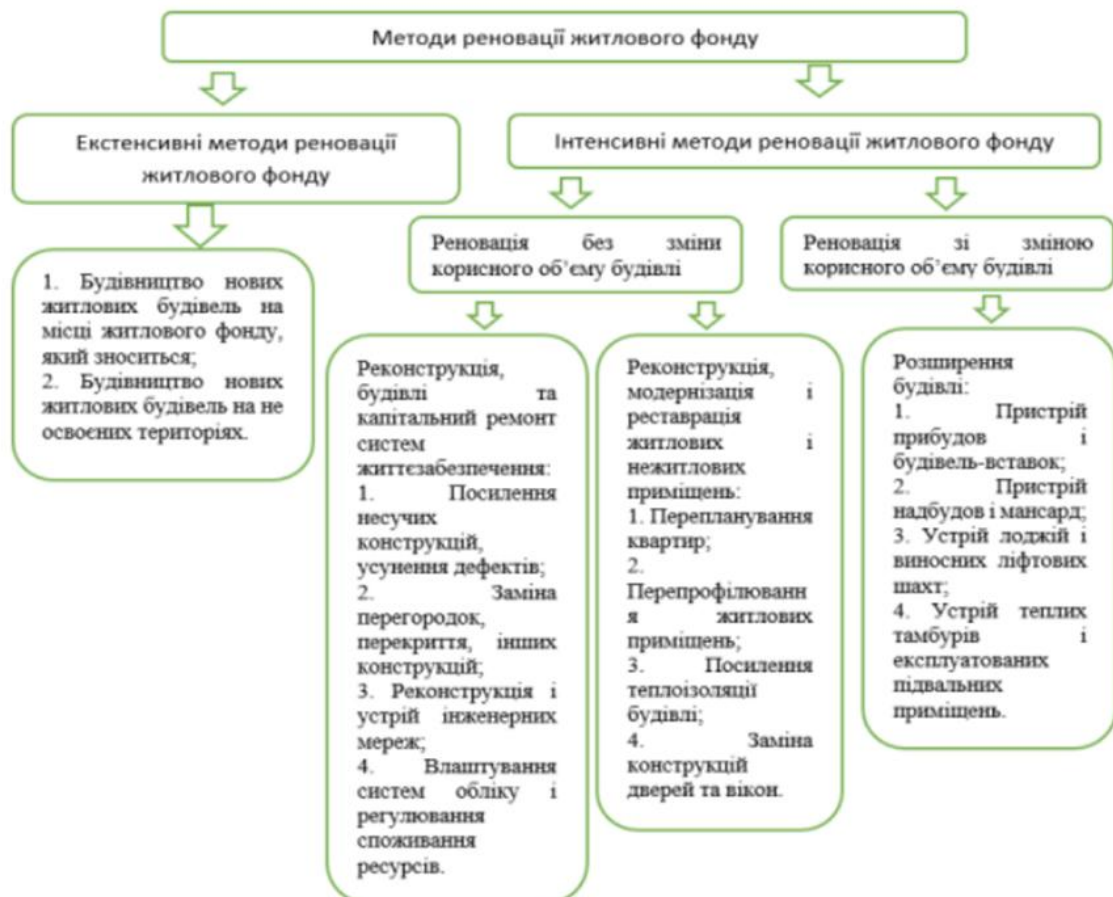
Методи реновації житлового фонду

Екстенсивні методи реновації житлового фонду

Інтенсивні методи реновації житлового фонду

1. Будівництво нових житлових будівель на місці житлового фонду, який зноситься;
2. Будівництво нових житлових будівель на не освоєних територіях.

Реновація без зміни корисного об'єму будівлі

Реновація зі зміною корисного об'єму будівлі

Реконструкція, будівлі та капітальний ремонт систем життєзабезпечення:
1. Посилення несучих конструкцій, усунення дефектів;
2. Заміна перегородок, перекриття, інших конструкцій;
3. Реконструкція і устрій інженерних мереж;
4. Влаштування систем обліку і регулювання споживання ресурсів.

Реконструкція, модернізація і реставрація житлових і нежитлових приміщень:
1. Перепланування квартир;
2. Перепрофілювання житлових приміщень;
3. Посилення теплоізоляції будівлі;
4. Заміна конструкцій дверей та вікон.

Розширення будівлі:
1. Пристрій прибудов і будівель-вставок;
2. Пристрій надбудов і мансард;
3. Устрій лоджій і виносних ліфтових шахт;
4. Устрій теплих тамбурів і експлуатованих підвальних приміщень.